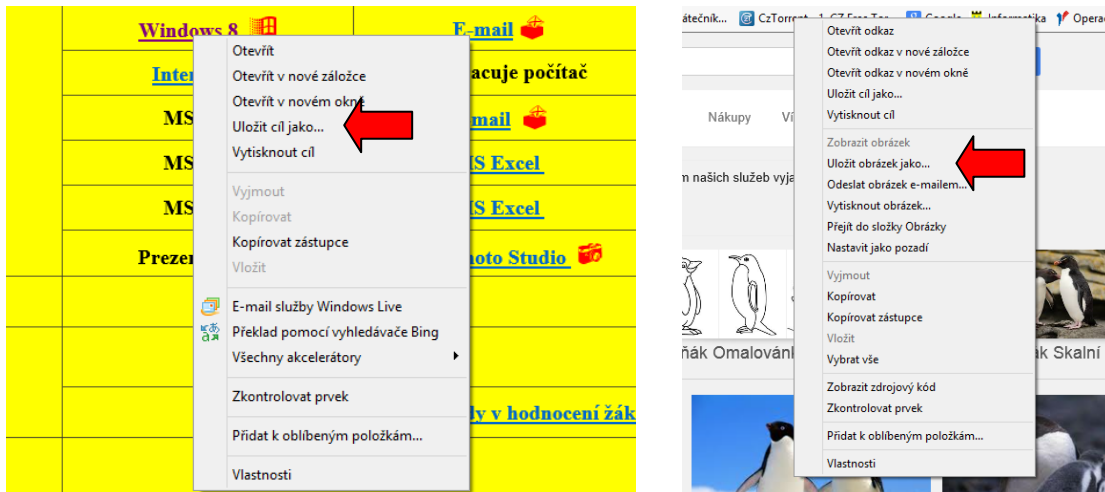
Windows 8

E-mail

Inter

acuje počítač

MS

mail

MS

S Excel

MS

S Excel

Prezen

oto Studio

ly v hodnocení žák

Otevřít
Otevřít v nové záložce
Otevřít v novém okně
Uložit cíl jako...
Vytisknout cíl

Vyjmout
Kopírovat
Kopírovat zástupce
Vložit

E-mail služby Windows Live
Překlad pomocí vyhledávače Bing
Všechny akcelerátory

Zkontrolovat prvek

Přidat k oblíbeným položkám...

Vlastnosti

átečník... CzTorrent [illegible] Google Informatika Opera

Nákupy Ví

m našich služeb vyja

ňák Omalovánk

ák Skalní

Otevřít odkaz
Otevřít odkaz v nové záložce
Otevřít odkaz v novém okně
Uložit cíl jako...
Vytisknout cíl

Zobrazit obrázek
Uložit obrázek jako...
Odeslat obrázek e-mailem...
Vytisknout obrázek...
Přejít do složky Obrázky
Nastavit jako pozadí

Vyjmout
Kopírovat
Kopírovat zástupce
Vložit
Vybrat vše

Zobrazit zdrojový kód
Zkontrolovat prvek

Přidat k oblíbeným položkám...

Vlastnosti